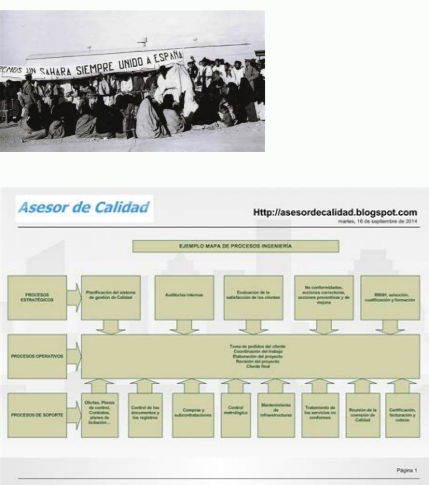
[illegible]CEMOS UN SAHARA SIEMPRE UNIDO A ESPAÑA

Asesor de Calidad

Http://asesordecalidad.blogspot.com

martes, 16 de septiembre de 2014

EJEMPLO MAPA DE PROCESOS INGENIERÍA

PROCESOS ESTRATÉGICOS

Planificación del sistema de gestión de Calidad

Auditorías Internas

Evaluación de la satisfacción de los clientes

No conformidades, acciones correctivas, acciones preventivas y de mejora

RRHH, selección, cualificación y formacion

PROCESOS OPERATIVOS

Toma de pedidos del cliente
Coordinación del trabajo
Elaboración del proyecto
Revisión del proyecto
Cliente final

PROCESOS DE SOPORTE

Ofertas, Planes de control, Contratos, planes de facturación...

Control de los documentos y los registros

Compras y subcontrataciones

Control metrológico

Mantenimiento de infraestructuras

Tratamiento de los servicios no conformes

Reunión de la comisión de Calidad

Certificación, facturación y cobros

Página 1